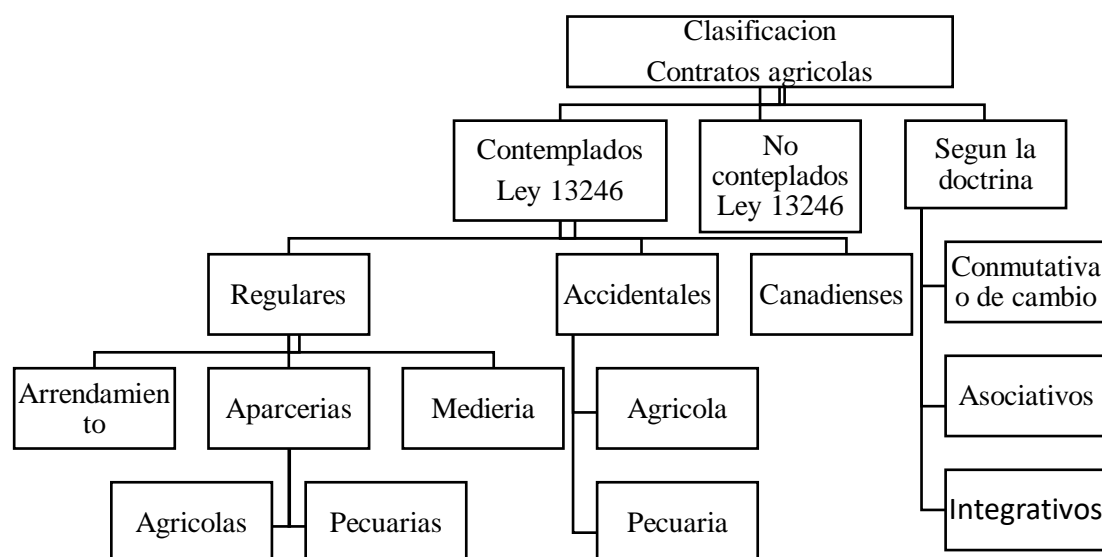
Clasificacion
Contratos agricolas

Contemplados Ley 13246

No conteplados Ley 13246

Segun la doctrina

Regulares

Accidentales

Canadienses

Conmutativa o de cambio

Asociativos

Integrativos

Arrendamiento

Aparcerias

Medieria

Agricola

Pecuaria

Agricolas

Pecuarias